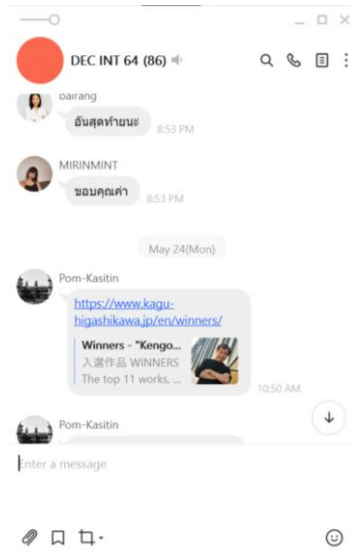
DEC INT 64 (86)

bairang
อันสุดท้ายนะ
8:53 PM

MIRINMINT
ขอบคุณค่า
8:53 PM

May 24(Mon)

Pom-Kasitin
https://www.kagu-higashikawa.jp/en/winners/
Winners - "Kengo...
入選作品 WINNERS
The top 11 works, ...
10:50 AM

Pom-Kasitin

Enter a message